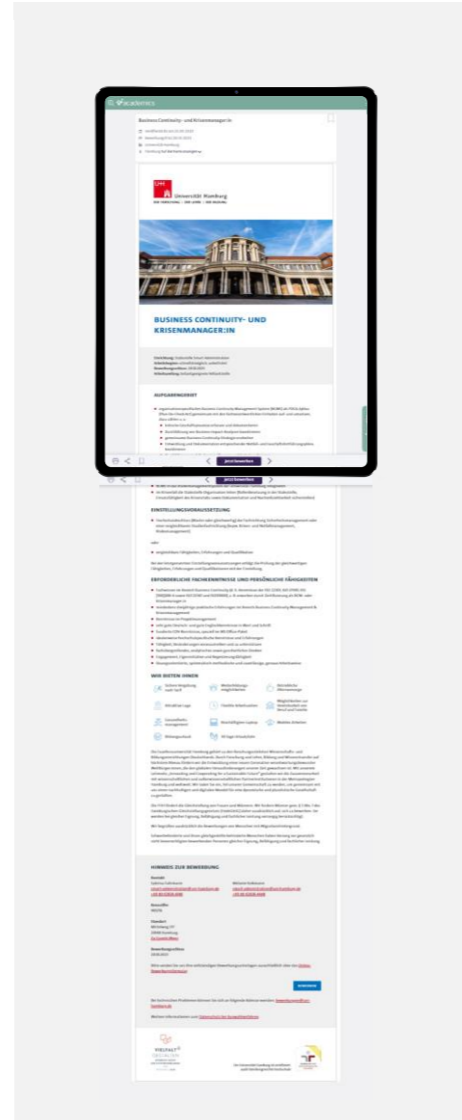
academics

Business Continuity- und Krisenmanager:in

Universität Hamburg

BUSINESS CONTINUITY- UND KRISENMANAGER:IN

AUFGABENGEBIET

Jetzt bewerben

EINSTELLUNGSVORAUSSETZUNG

ERFORDERLICHE FACHKENNTNISSE UND PERSÖNLICHE FÄHIGKEITEN

WIR BIETEN IHNEN

HINWEISE ZUR BEWERBUNG

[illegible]